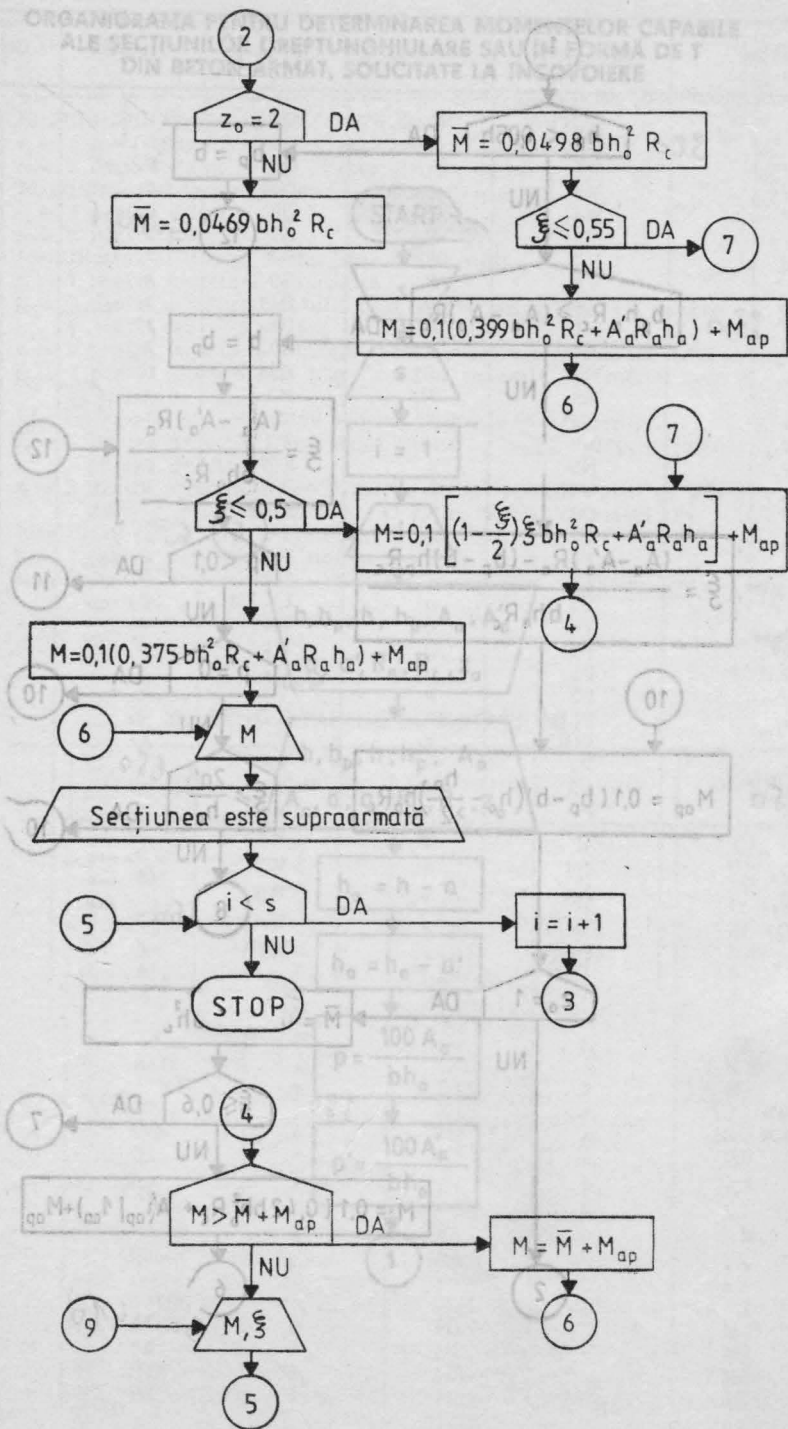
ORGANIGRAMA PENTRU DETERMINAREA MOMENTELOR CAPABILE ALE SECȚIUNILOR DREPTUNGHIULARE SAU ÎN FORMĂ DE T DIN BETON ARMAT, SOLICITATE LA ÎNCOVOIERE

2

$z_o = 2$

DA

$\overline{M} = 0,0498\, bh_o^2\, R_c$

NU

$\overline{M} = 0,0469\, bh_o^2\, R_c$

$\xi \leq 0,55$

DA

7

NU

$M = 0,1(0,399\, bh_o^2 R_c + A'_a R_a h_a) + M_{ap}$

6

7

$\xi \leq 0,5$

DA

$M = 0,1\left[\left(1 - \frac{\xi}{2}\right)\xi\, bh_o^2 R_c + A'_a R_a h_a\right] + M_{ap}$

NU

4

$M = 0,1(0,375\, bh_o^2 R_c + A'_a R_a h_a) + M_{ap}$

6

M

Secțiunea este supraarmată

5

$i < s$

DA

$i = i + 1$

NU

STOP

3

4

$M > \overline{M} + M_{ap}$

DA

$M = \overline{M} + M_{ap}$

NU

6

9

$M, \xi$

5